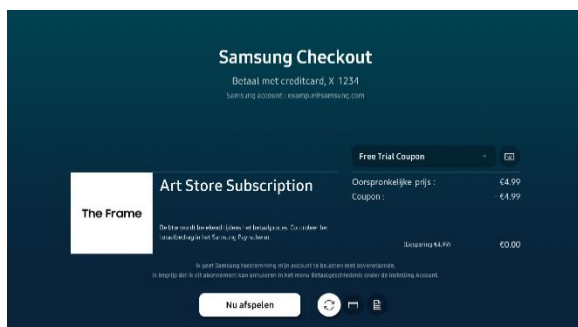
Samsung Checkout

Betaal met creditcard, X 1234

Samsung account : example@samsung.com

Free Trial Coupon

The Frame

Art Store Subscription

De titel wordt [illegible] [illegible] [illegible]. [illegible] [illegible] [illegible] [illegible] het Samsung Pay-scherm.

Oorspronkelijke prijs : €4.99

Coupon : -€4.99

(Besparing €4.99) €0.00

Ik geef Samsung toestemming mijn account te beveiligen met bovenstaande.

Ik begrijp dat ik dit abonnement kan annuleren in het menu Betaalgeschiedenis onder de instelling Account.

Nu afspelen